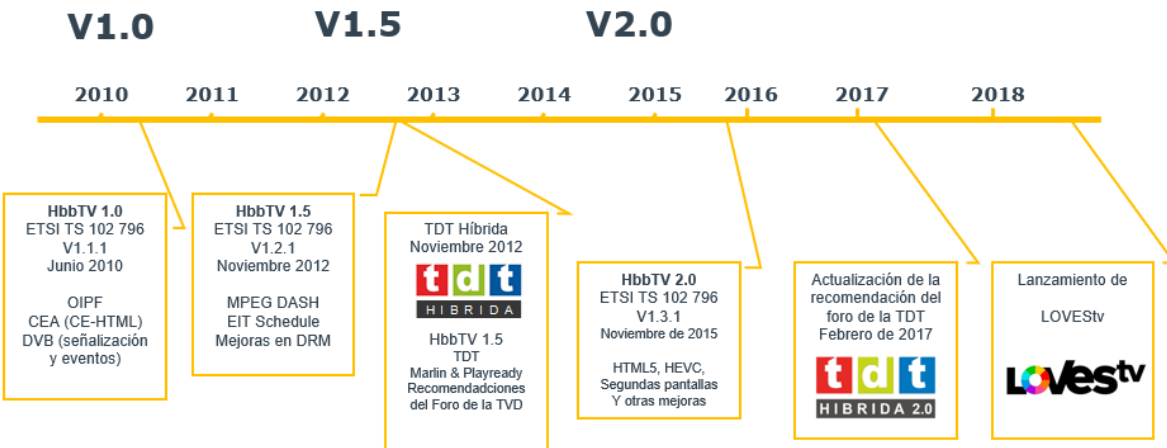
V1.0

V1.5

V2.0

2010 2011 2012 2013 2014 2015 2016 2017 2018

HbbTV 1.0
ETSI TS 102 796
V1.1.1
Junio 2010

OIPF
CEA (CE-HTML)
DVB (señalización y eventos)

HbbTV 1.5
ETSI TS 102 796
V1.2.1
Noviembre 2012

MPEG DASH
EIT Schedule
Mejoras en DRM

TDT Híbrida
Noviembre 2012

tdt
HÍBRIDA

HbbTV 1.5
TDT
Marlin & Playready
Recomendadciones
del Foro de la TVD

HbbTV 2.0
ETSI TS 102 796
V1.3.1
Noviembre de 2015

HTML5, HEVC,
Segundas pantallas
Y otras mejoras

Actualización de la recomendación del foro de la TDT
Febrero de 2017

tdt
HIBRIDA 2.0

Lanzamiento de

LOVEStv

LOVEStv